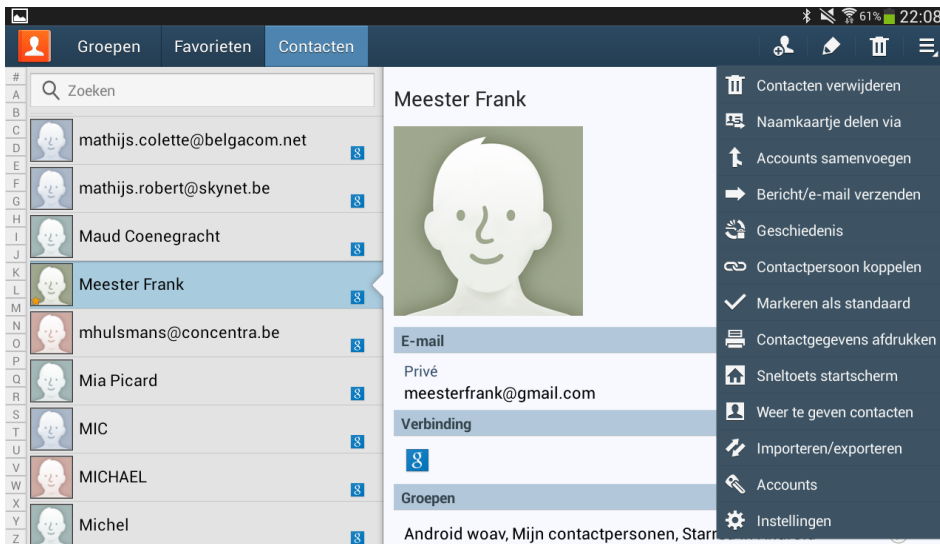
61% 22:08

Groepen Favorieten Contacten

#
A
B
C
D
E
F
G
H
I
J
K
L
M
N
O
P
Q
R
S
T
U
V
W
X
Y
Z

Zoeken

mathijs.colette@belgacom.net
8
mathijs.robert@skynet.be
8
Maud Coenegracht
8
Meester Frank
8
mhulsmans@concentra.be
8
Mia Picard
8
MIC
8
MICHAEL
8
Michel
8

Meester Frank

E-mail
Privé
meesterfrank@gmail.com
Verbinding
8
Groepen
Android woav, Mijn contactpersonen, Starr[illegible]

Contacten verwijderen
Naamkaartje delen via
Accounts samenvoegen
Bericht/e-mail verzenden
Geschiedenis
Contactpersoon koppelen
Markeren als standaard
Contactgegevens afdrukken
Sneltoets startscherm
Weer te geven contacten
Importeren/exporteren
Accounts
Instellingen